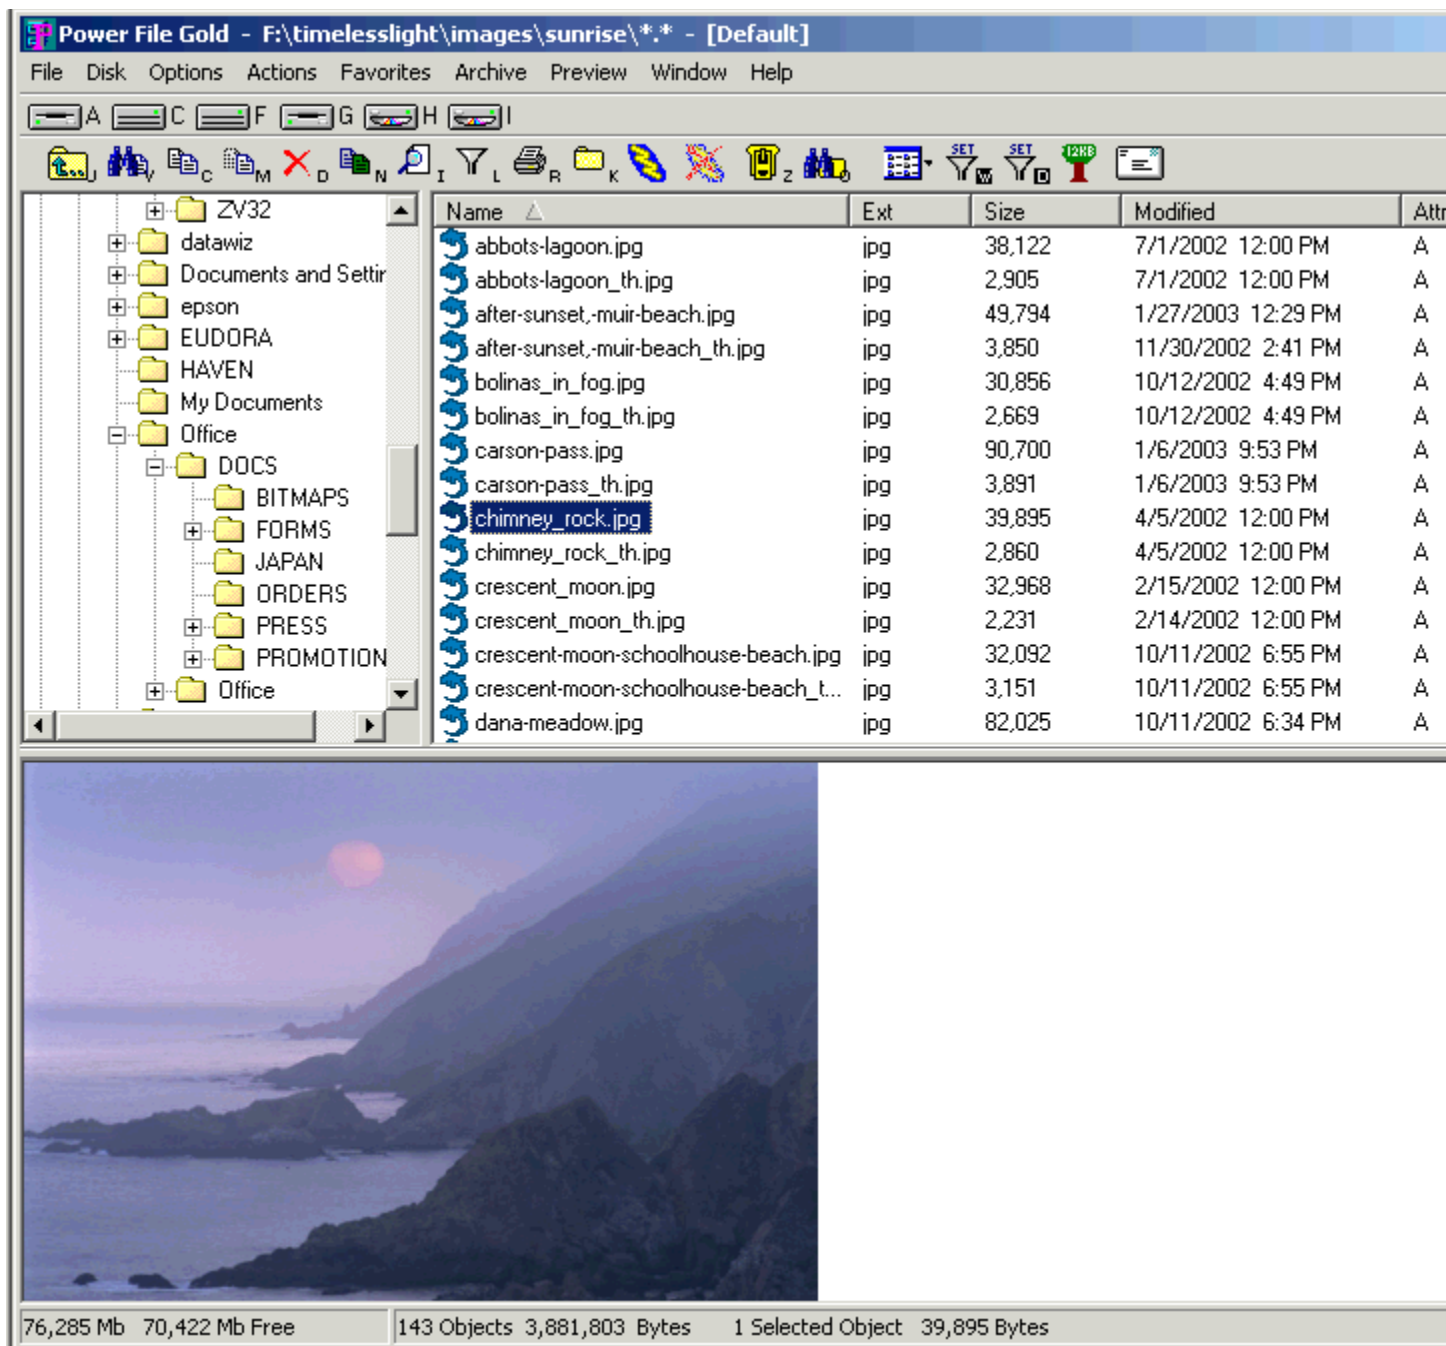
Power File Gold - F:\timelesslight\images\sunrise\*.* - [Default]

File Disk Options Actions Favorites Archive Preview Window Help

A C F G H I

J V C M D N I L R K Z Q

SET W SET D 12KB

ZV32
datawiz
Documents and Settir
epson
EUDORA
HAVEN
My Documents
Office
DOCS
BITMAPS
FORMS
JAPAN
ORDERS
PRESS
PROMOTION
Office

| Name | Ext | Size | Modified | Attr |
|---|---|---|---|---|
| abbots-lagoon.jpg | jpg | 38,122 | 7/1/2002 12:00 PM | A |
| abbots-lagoon_th.jpg | jpg | 2,905 | 7/1/2002 12:00 PM | A |
| after-sunset,-muir-beach.jpg | jpg | 49,794 | 1/27/2003 12:29 PM | A |
| after-sunset,-muir-beach_th.jpg | jpg | 3,850 | 11/30/2002 2:41 PM | A |
| bolinas_in_fog.jpg | jpg | 30,856 | 10/12/2002 4:49 PM | A |
| bolinas_in_fog_th.jpg | jpg | 2,669 | 10/12/2002 4:49 PM | A |
| carson-pass.jpg | jpg | 90,700 | 1/6/2003 9:53 PM | A |
| carson-pass_th.jpg | jpg | 3,891 | 1/6/2003 9:53 PM | A |
| chimney_rock.jpg | jpg | 39,895 | 4/5/2002 12:00 PM | A |
| chimney_rock_th.jpg | jpg | 2,860 | 4/5/2002 12:00 PM | A |
| crescent_moon.jpg | jpg | 32,968 | 2/15/2002 12:00 PM | A |
| crescent_moon_th.jpg | jpg | 2,231 | 2/14/2002 12:00 PM | A |
| crescent-moon-schoolhouse-beach.jpg | jpg | 32,092 | 10/11/2002 6:55 PM | A |
| crescent-moon-schoolhouse-beach_t... | jpg | 3,151 | 10/11/2002 6:55 PM | A |
| dana-meadow.jpg | jpg | 82,025 | 10/11/2002 6:34 PM | A |

76,285 Mb 70,422 Mb Free | 143 Objects 3,881,803 Bytes | 1 Selected Object 39,895 Bytes